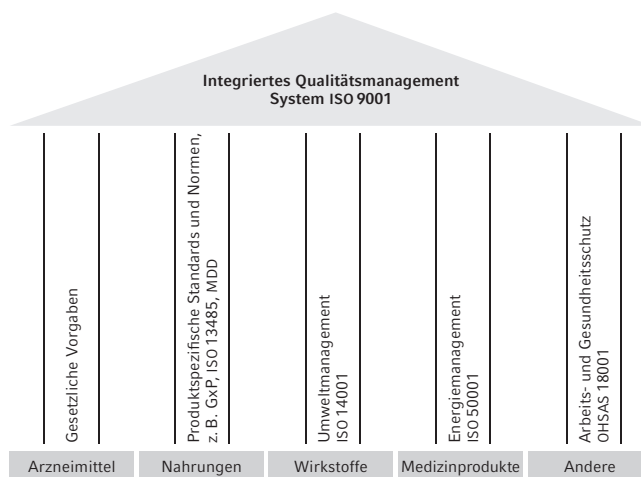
Integriertes Qualitätsmanagement
System ISO 9001

Gesetzliche Vorgaben

Produktspezifische Standards und Normen, z. B. GxP, ISO 13485, MDD

Umweltmanagement
ISO 14001

Energiemanagement
ISO 50001

Arbeits- und Gesundheitsschutz
OHSAS 18001

Arzneimittel | Nahrungen | Wirkstoffe | Medizinprodukte | Andere